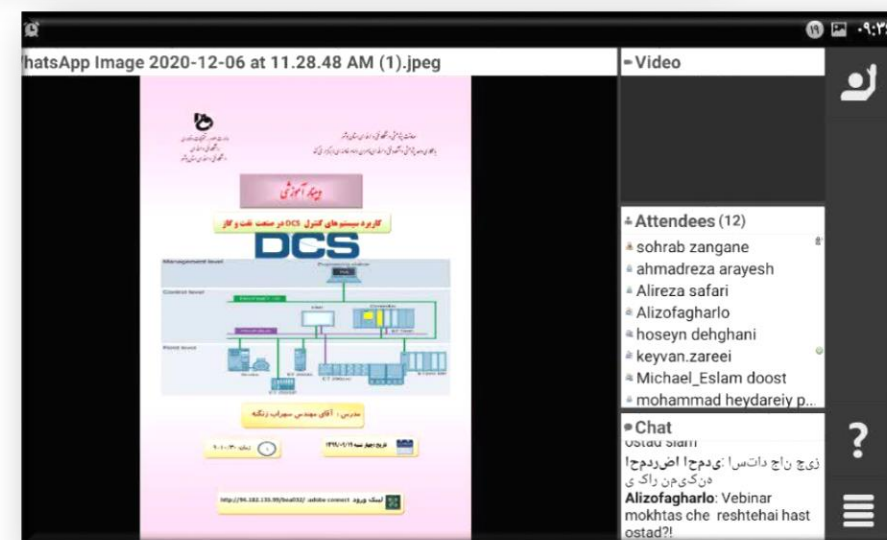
۰۹:۲

hatsApp Image 2020-12-06 at 11.28.48 AM (1).jpeg

وبینار آموزشی

کاربرد سیستم‌های کنترل DCS در صنعت نفت و گاز

DCS

Management level

Control level

Field level

مدرس: آقای مهندس سهراب زنگنه

تاریخ چهارشنبه ۱۳۹۹/۰۹/۱۹

ساعت ۱۰:۳۰-۹:۰۰

لینک ورود http://94.183.135.99/lead102 adobe connect

Video

Attendees (12)

sohrab zangane

ahmadreza arayesh

Alireza safari

Alizofagharlo

hoseyn dehghani

keyvan.zareei

Michael_Eslam doost

mohammad heydareiy p...

Chat

ostad slam

زیج ناج داتسا! یدمح! اضردمح! دنکیم راک ی

Alizofagharlo: Vebinar mokhtas che reshtehai hast ostad?!

?